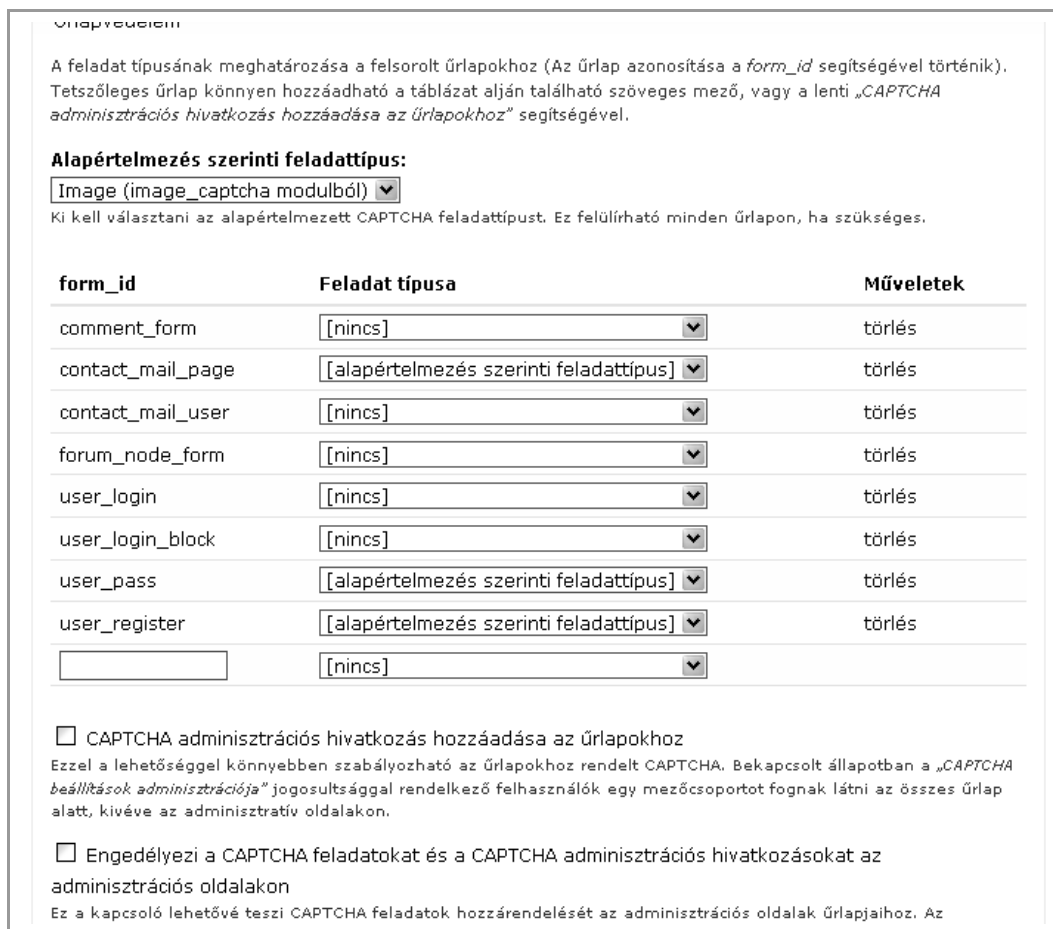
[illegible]

A feladat típusának meghatározása a felsorolt űrlapokhoz (Az űrlap azonosítása a *form_id* segítségével történik). Tetszőleges űrlap könnyen hozzáadható a táblázat alján található szöveges mező, vagy a lenti *„CAPTCHA adminisztrációs hivatkozás hozzáadása az űrlapokhoz"* segítségével.

**Alapértelmezés szerinti feladattípus:**

Image (image_captcha modulból)

Ki kell választani az alapértelmezett CAPTCHA feladattípust. Ez felülírható minden űrlapon, ha szükséges.

| form_id | Feladat típusa | Műveletek |
|---|---|---|
| comment_form | [nincs] | törlés |
| contact_mail_page | [alapértelmezés szerinti feladattípus] | törlés |
| contact_mail_user | [nincs] | törlés |
| forum_node_form | [nincs] | törlés |
| user_login | [nincs] | törlés |
| user_login_block | [nincs] | törlés |
| user_pass | [alapértelmezés szerinti feladattípus] | törlés |
| user_register | [alapértelmezés szerinti feladattípus] | törlés |
| | [nincs] | |

CAPTCHA adminisztrációs hivatkozás hozzáadása az űrlapokhoz

Ezzel a lehetőséggel könnyebben szabályozható az űrlapokhoz rendelt CAPTCHA. Bekapcsolt állapotban a *„CAPTCHA beállítások adminisztrációja"* jogosultsággal rendelkező felhasználók egy mezőcsoportot fognak látni az összes űrlap alatt, kivéve az adminisztratív oldalakon.

Engedélyezi a CAPTCHA feladatokat és a CAPTCHA adminisztrációs hivatkozásokat az adminisztrációs oldalakon

Ez a kapcsoló lehetővé teszi CAPTCHA feladatok hozzárendelését az adminisztrációs oldalak űrlapjaihoz. Az